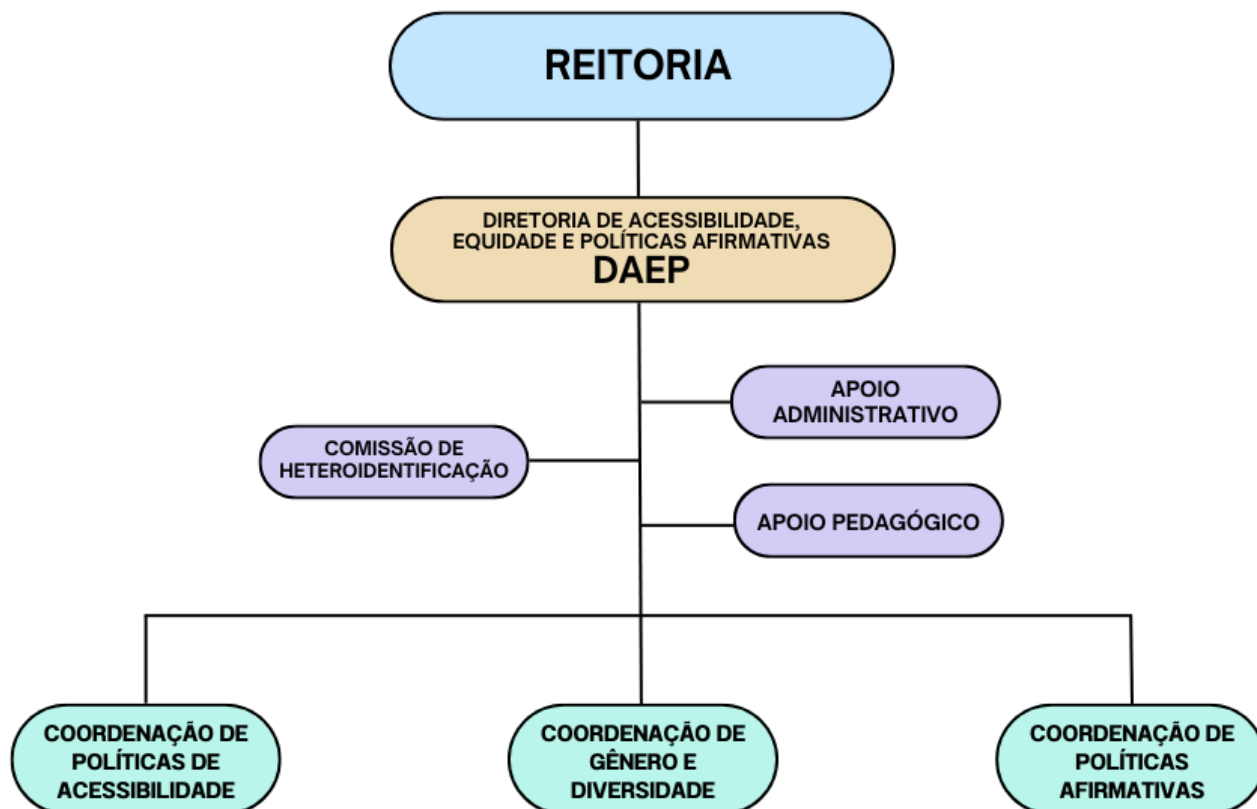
REITORIA

DIRETORIA DE ACESSIBILIDADE, EQUIDADE E POLÍTICAS AFIRMATIVAS
DAEP

APOIO ADMINISTRATIVO

COMISSÃO DE HETEROIDENTIFICAÇÃO

APOIO PEDAGÓGICO

COORDENAÇÃO DE POLÍTICAS DE ACESSIBILIDADE

COORDENAÇÃO DE GÊNERO E DIVERSIDADE

COORDENAÇÃO DE POLÍTICAS AFIRMATIVAS